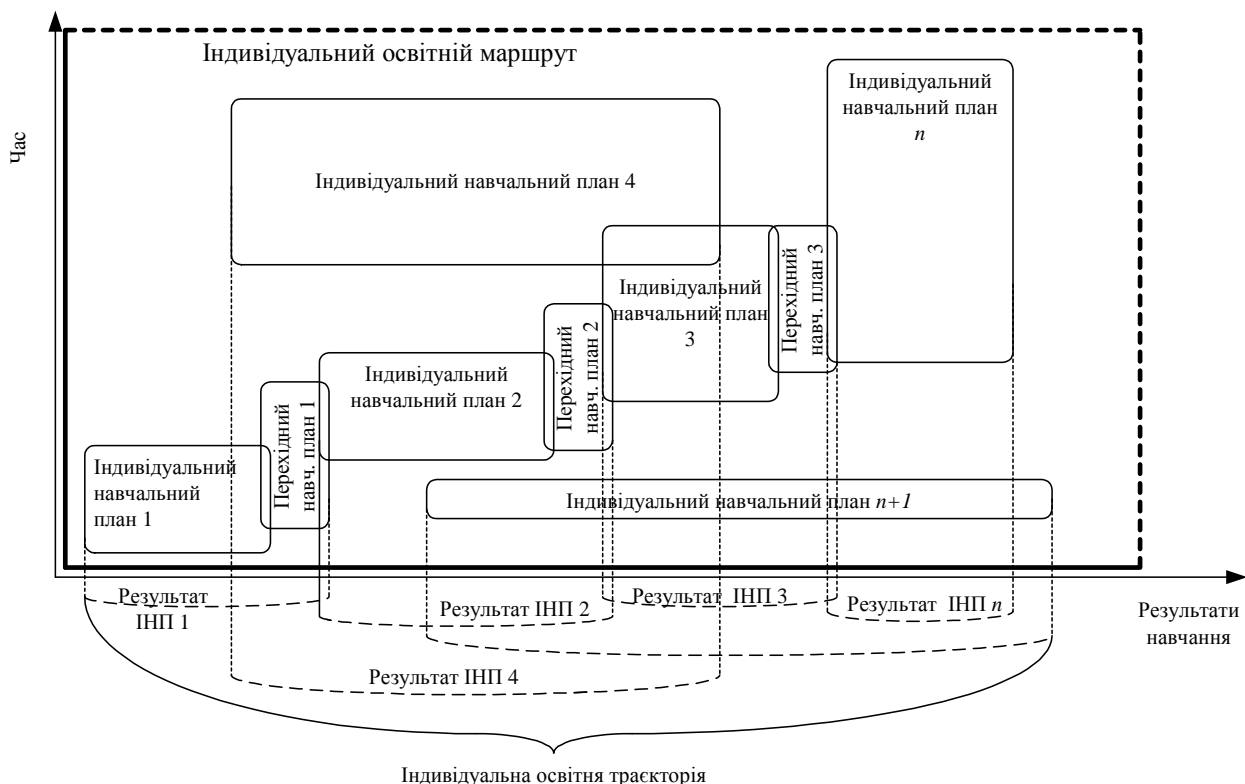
Час

Індивідуальний освітній маршрут

Індивідуальний навчальний план $n$

Індивідуальний навчальний план 4

Перехідний навч. план 3

Індивідуальний навчальний план 3

Перехідний навч. план 2

Індивідуальний навчальний план 2

Перехідний навч. план 1

Індивідуальний навчальний план 1

Індивідуальний навчальний план $n+1$

Результат ІНП 1

Результат ІНП 2

Результат ІНП 3

Результат ІНП $n$

Результати навчання

Результат ІНП 4

Індивідуальна освітня траєкторія